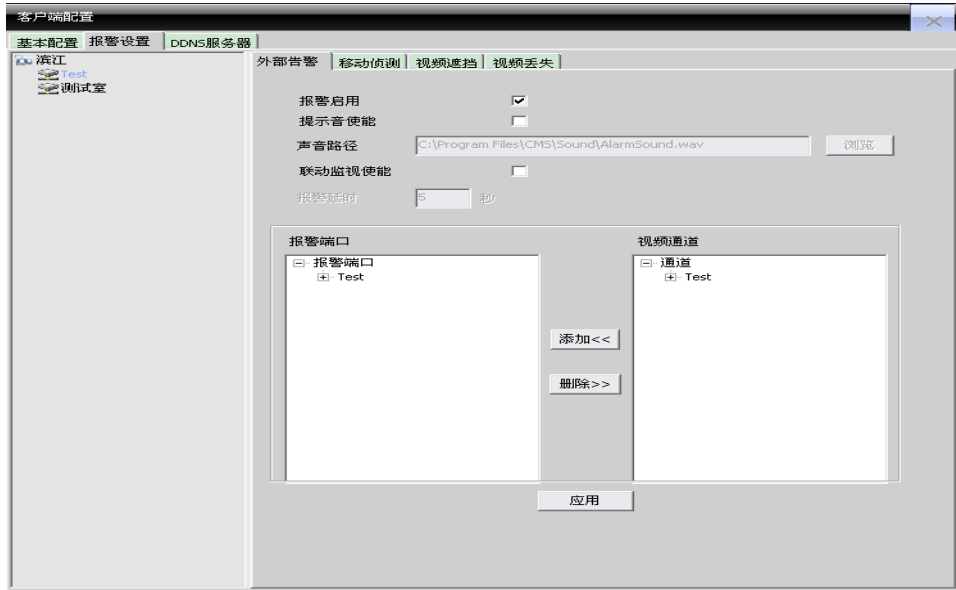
客户端配置

基本配置 报警设置 DDNS服务器

滨江
Test
测试室

外部告警 移动侦测 视频遮挡 视频丢失

报警启用
提示音使能
声音路径 C:\Program Files\CMS\Sound\AlarmSound.wav 浏览
联动监视使能
报警延时 5 秒

报警端口
报警端口
Test

视频通道
通道
Test

添加<<
删除>>

应用